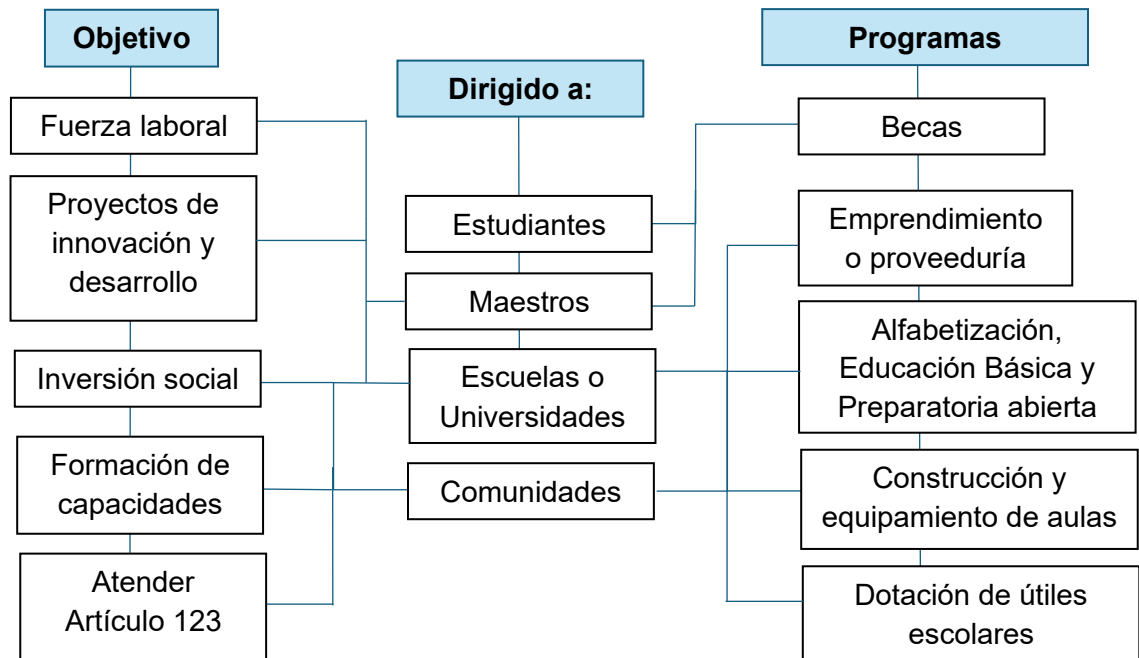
Objetivo

Fuerza laboral

Proyectos de innovación y desarrollo

Inversión social

Formación de capacidades

Atender Artículo 123

Dirigido a:

Estudiantes

Maestros

Escuelas o Universidades

Comunidades

Programas

Becas

Emprendimiento o proveeduría

Alfabetización, Educación Básica y Preparatoria abierta

Construcción y equipamiento de aulas

Dotación de útiles escolares